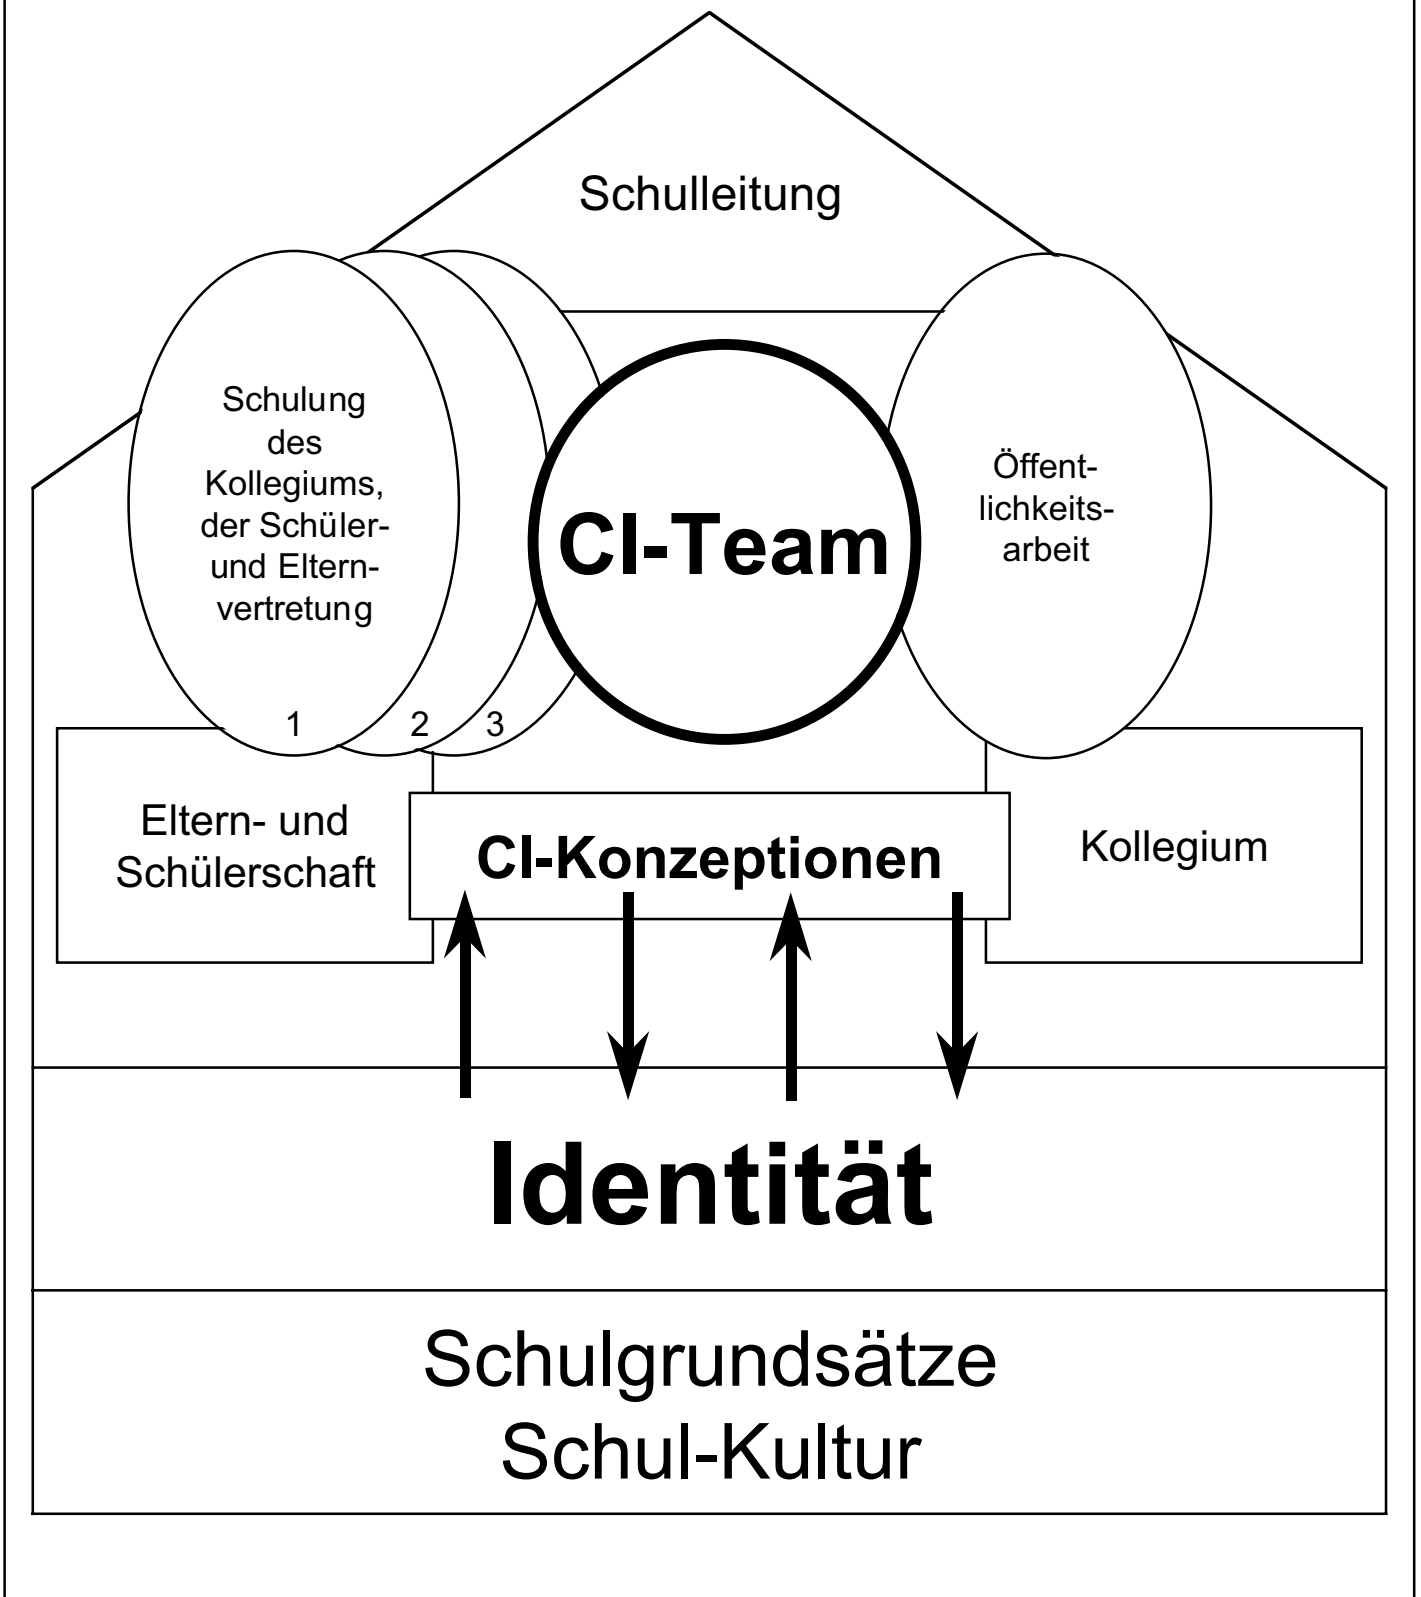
Schulleitung

Schulung des Kollegiums, der Schüler- und Elternvertretung

1 2 3

CI-Team

Öffentlichkeitsarbeit

Eltern- und Schülerschaft

CI-Konzeptionen

Kollegium

Identität

Schulgrundsätze
Schul-Kultur